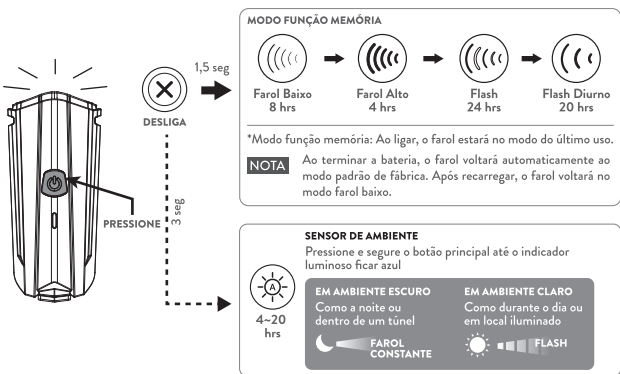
PRESSIONE

DESLIGA

1,5 seg

3 seg

MODO FUNÇÃO MEMÓRIA

Farol Baixo
8 hrs

Farol Alto
4 hrs

Flash
24 hrs

Flash Diurno
20 hrs

*Modo função memória: Ao ligar, o farol estará no modo do último uso.

NOTA Ao terminar a bateria, o farol voltará automaticamente ao modo padrão de fábrica. Após recarregar, o farol voltará no modo farol baixo.

SENSOR DE AMBIENTE
Pressione e segure o botão principal até o indicador luminoso ficar azul

A

4~20 hrs

EM AMBIENTE ESCURO
Como a noite ou dentro de um túnel

FAROL CONSTANTE

EM AMBIENTE CLARO
Como durante o dia ou em local iluminado

FLASH